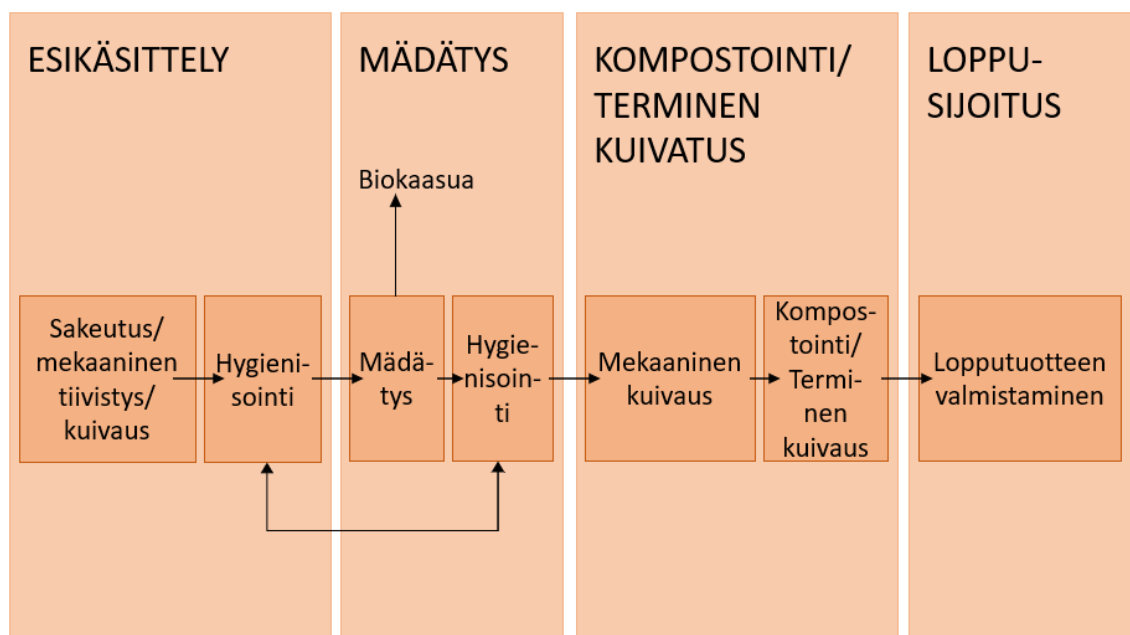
ESIKÄSITTELY

MÄDÄTYS

KOMPOSTOINTI/ TERMINEN KUIVATUS

LOPPU-SIJOITUS

Biokaasua

Sakeutus/ mekaaninen tiivistys/ kuivaus

Hygieni-sointi

Mädä-tys

Hygie-nisoin-ti

Mekaaninen kuivaus

Kompos-tointi/ Termi-nen kuivaus

Lopputuotteen valmistaminen